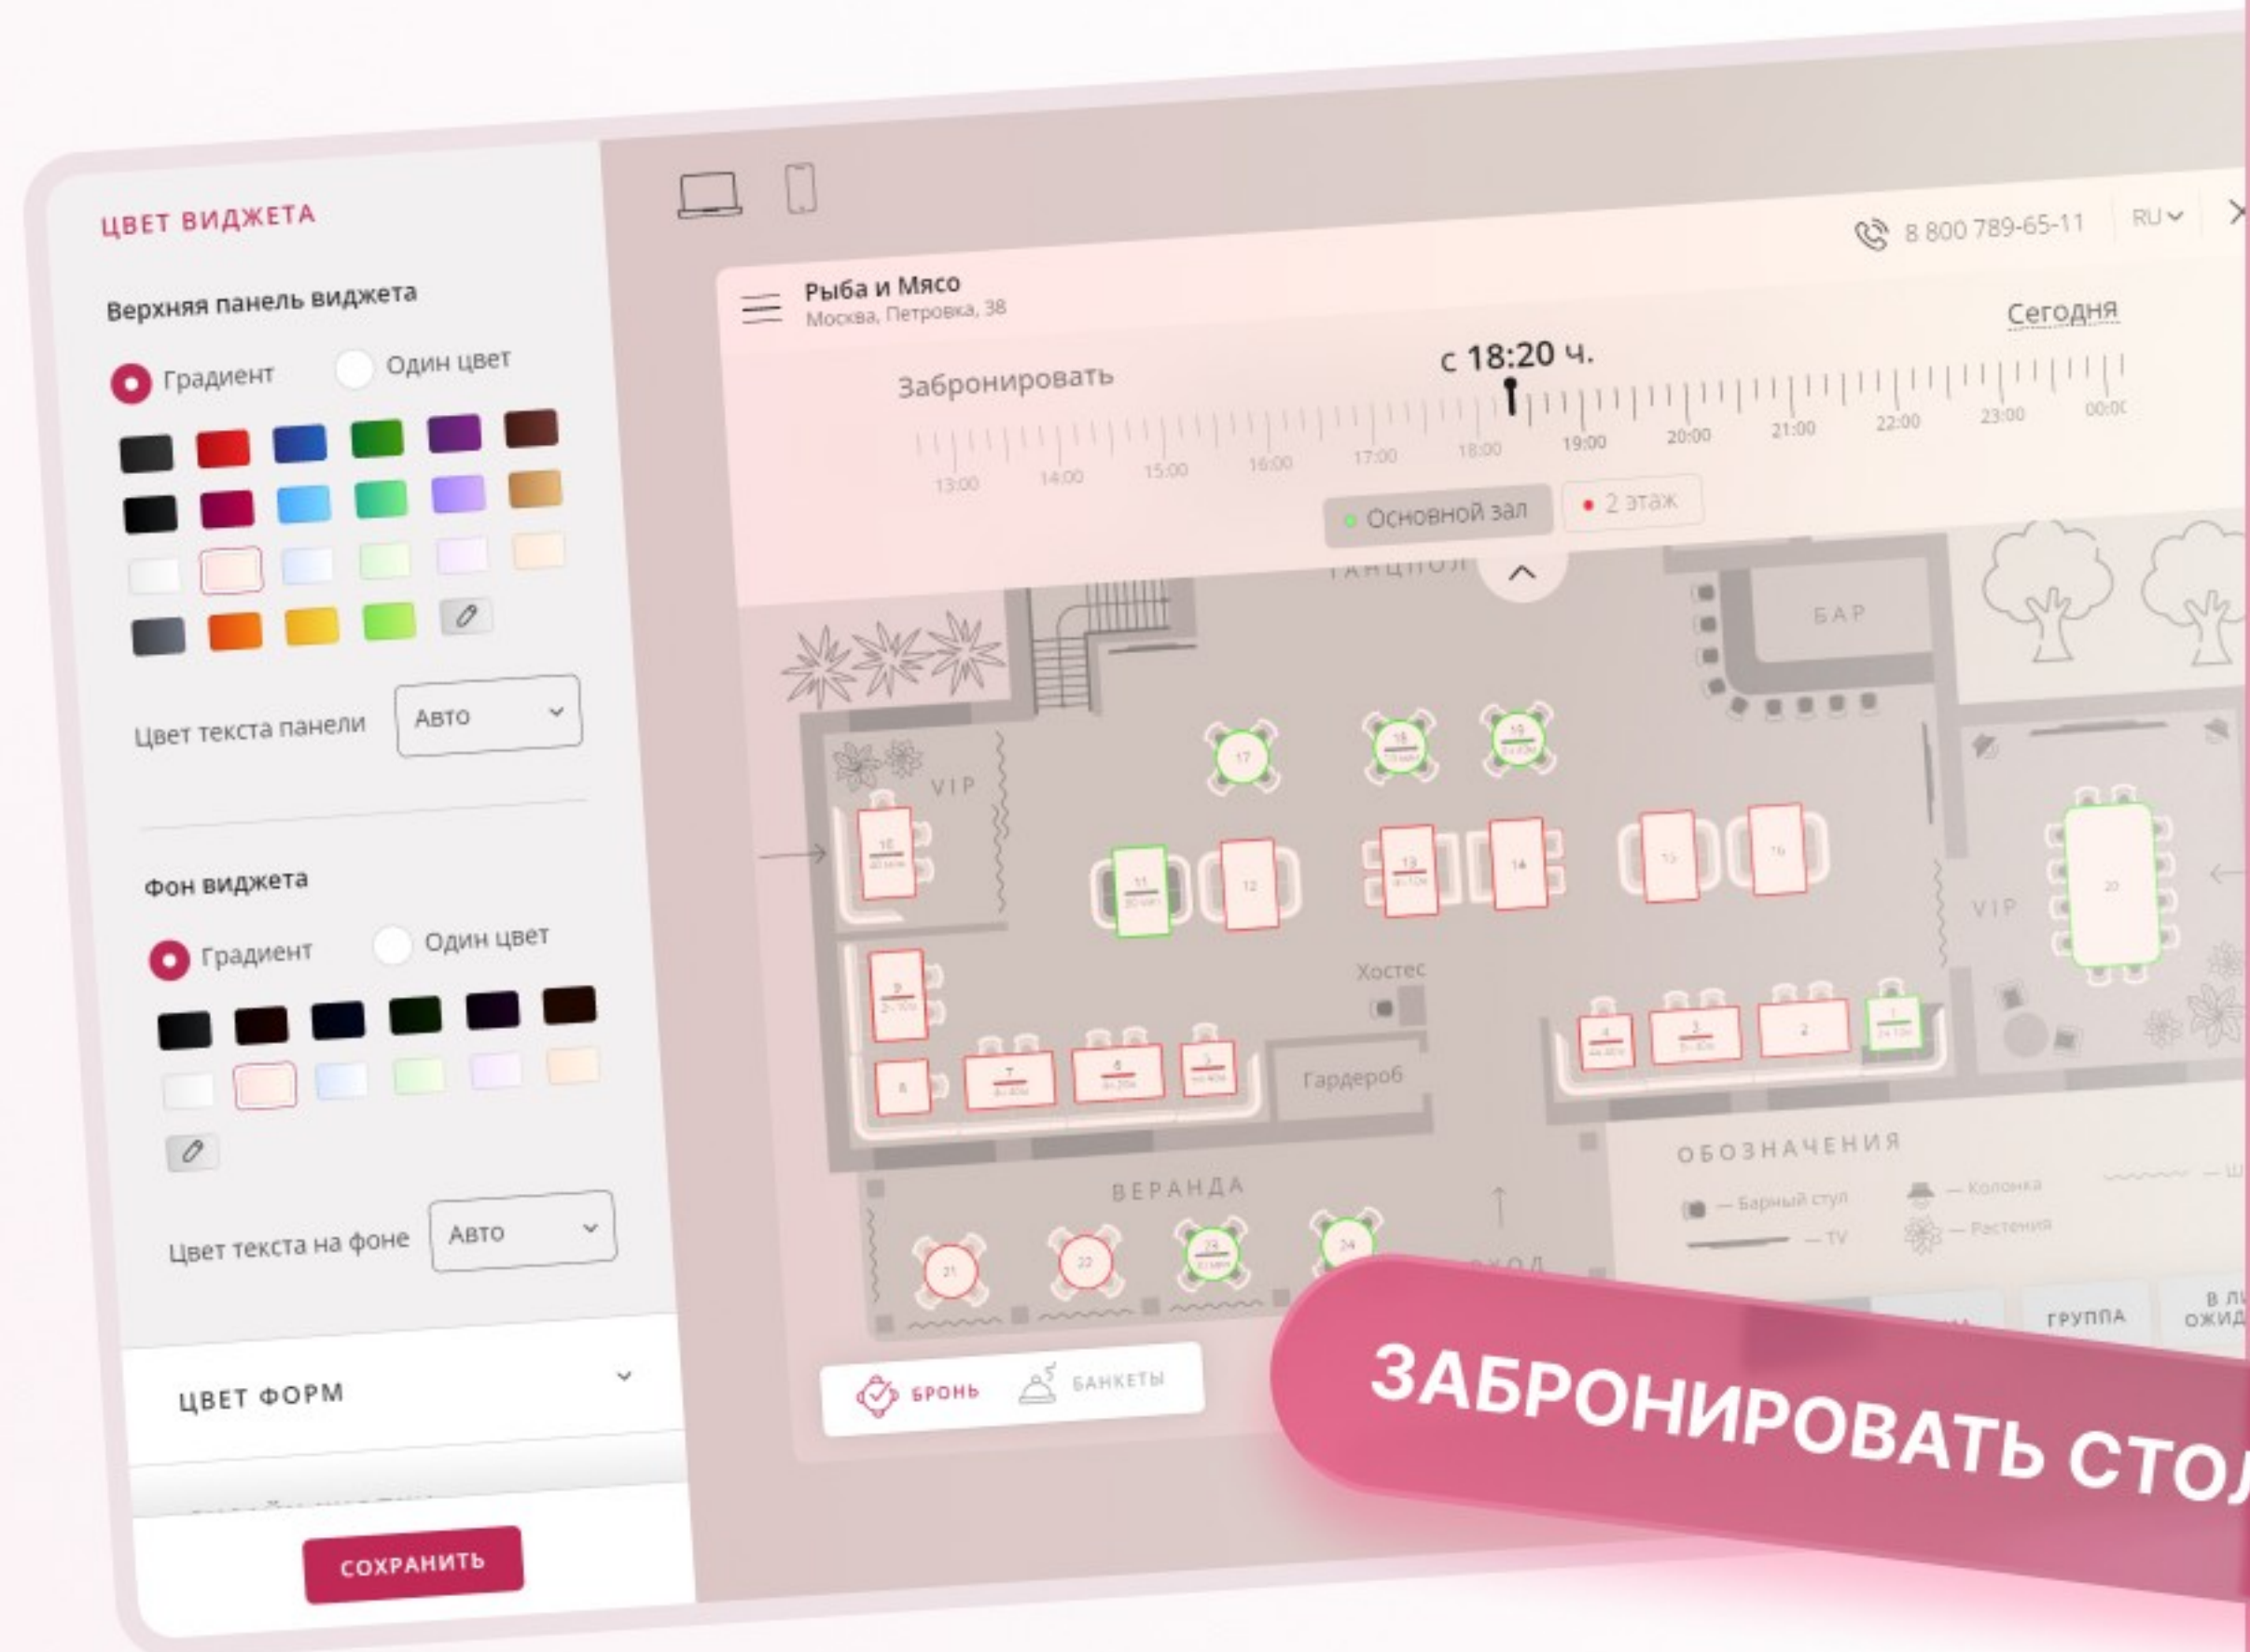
ЦВЕТ ВИДЖЕТА

Верхняя панель виджета

Градиент Один цвет

Цвет текста панели Авто

Фон виджета

Градиент Один цвет

Цвет текста на фоне Авто

ЦВЕТ ФОРМ

СОХРАНИТЬ

8 800 789-65-11 RU

Рыба и Мясо
Москва, Петровка, 38

Сегодня

Забронировать

с 18:20 ч.

13:00 14:00 15:00 16:00 17:00 18:00 19:00 20:00 21:00 22:00 23:00 00:00

Основной зал 2 этаж

ТАНЦПОЛ

БАР

VIP

17 18 19

10 11 12 13 14 15 16

VIP 20

9

Хостес

8 7 6 5

Гардероб

4 3 2 1

ОБОЗНАЧЕНИЯ

— Барный стул — Колонка — TV — Растения

ВЕРАНДА

21 22 23 24

ВХОД

ГРУППА

В Л ОЖИД

БРОНЬ БАНКЕТЫ

ЗАБРОНИРОВАТЬ СТОЛ